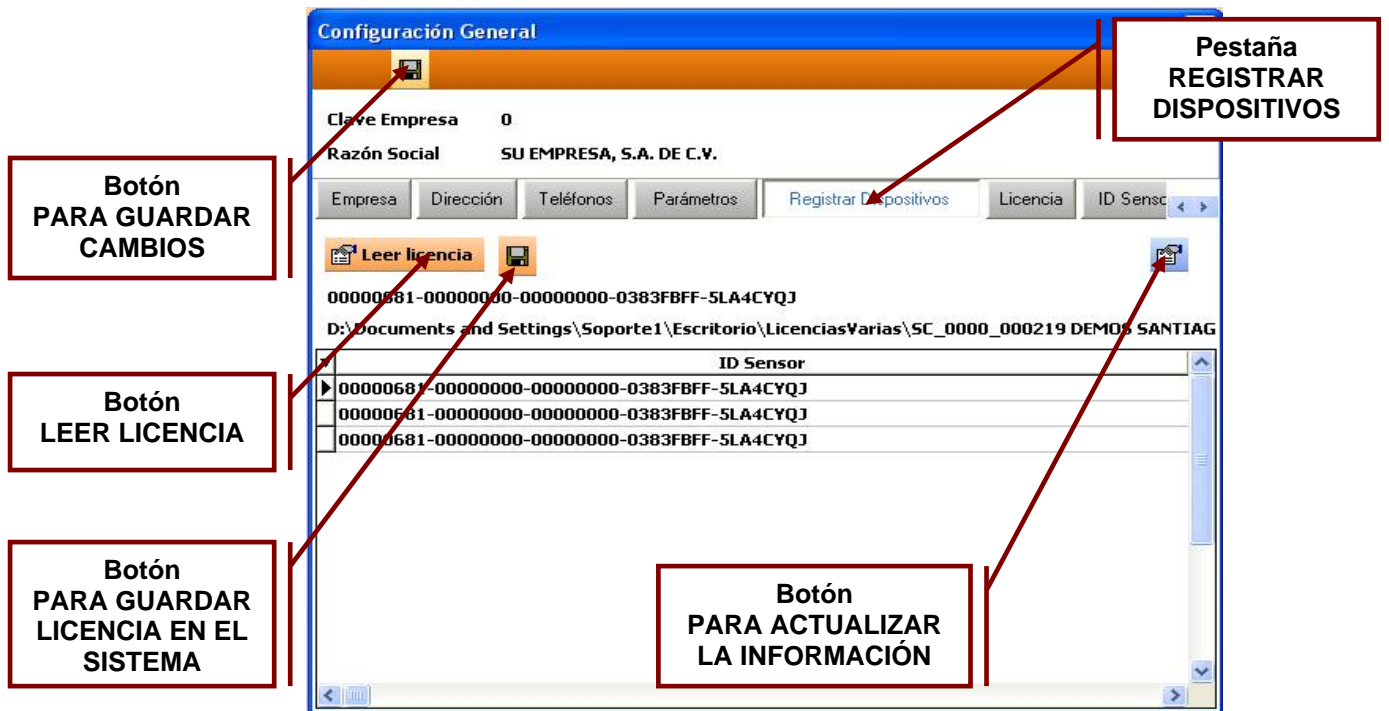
Configuración General

Pestaña
REGISTRAR
DISPOSITIVOS

Clave Empresa 0

Razón Social SU EMPRESA, S.A. DE C.V.

Botón
PARA GUARDAR
CAMBIOS

| Empresa | Dirección | Teléfonos | Parámetros | Registrar Dispositivos | Licencia | ID Senso |

Leer licencia

00000681-00000000-00000000-0383FBFF-5LA4CYQJ

D:\Documents and Settings\Soporte1\Escritorio\LicenciasVarias\SC_0000_000219 DEMOS SANTIAG

Botón
LEER LICENCIA

| ID Sensor |
|---|
| 00000681-00000000-00000000-0383FBFF-5LA4CYQJ |
| 00000681-00000000-00000000-0383FBFF-5LA4CYQJ |
| 00000681-00000000-00000000-0383FBFF-5LA4CYQJ |

Botón
PARA GUARDAR
LICENCIA EN EL
SISTEMA

Botón
PARA ACTUALIZAR
LA INFORMACIÓN